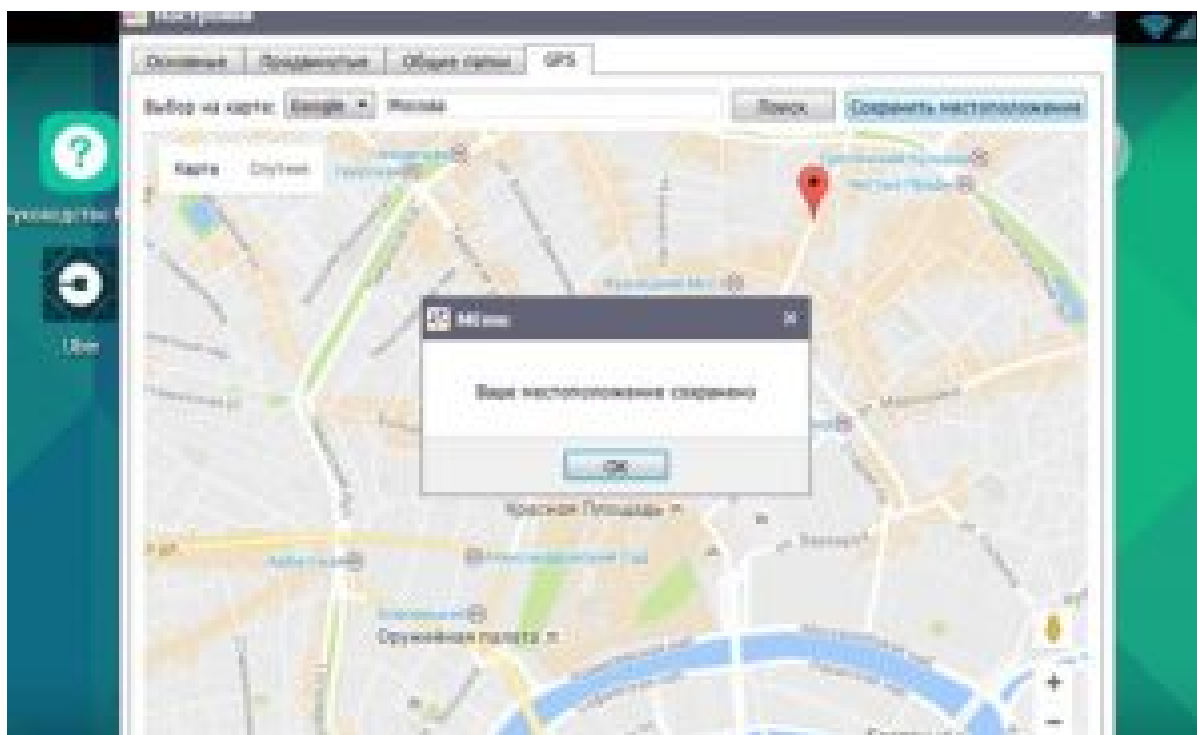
Настройки

Основные | Продвинутые | Общие папки | GPS

Выбор на карте: Google ▾ Москва

Поиск

Сохранить местоположение

Карта Спутник

Руководство

Uber

MEmu

Ваше местоположение сохранено

OK

Красная Площадь

Александровский Сад

Оружейная палата

+

−